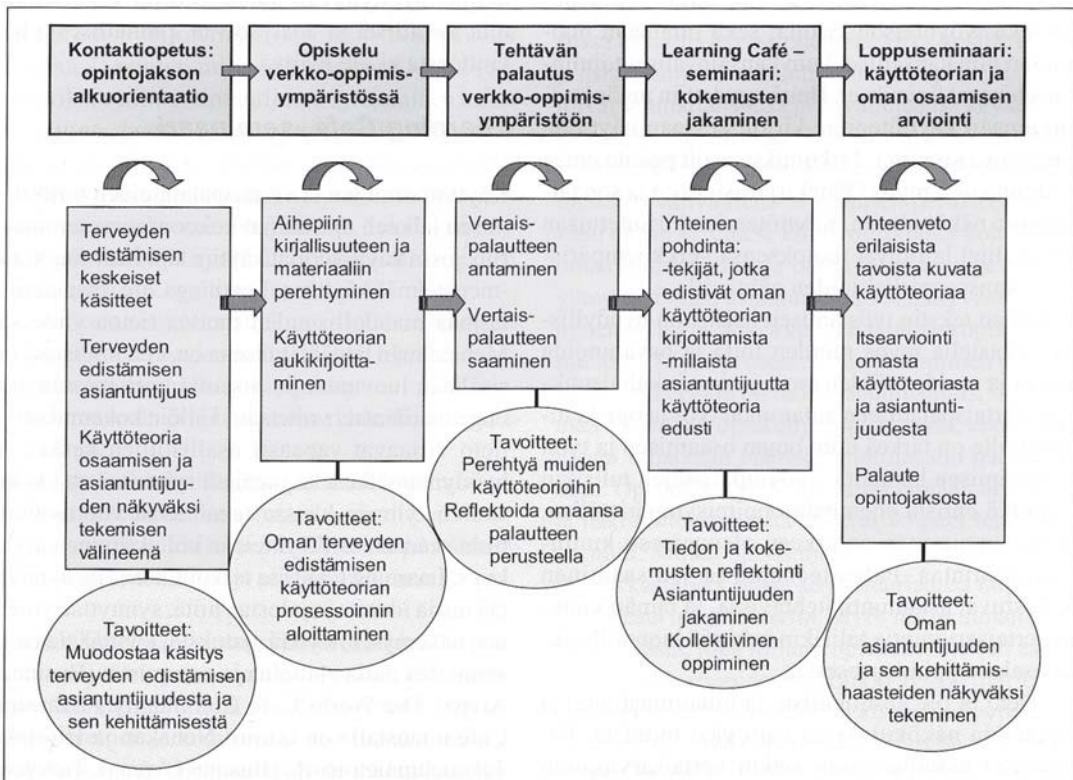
Kontaktiopetus: opintojakson alkuorientaatio

Opiskelu verkko-oppimisympäristössä

Tehtävän palautus verkko-oppimisympäristöön

Learning Café –seminaari: kokemusten jakaminen

Loppuseminaari: käyttöteorian ja oman osaamisen arviointi

Terveyden edistämisen keskeiset käsitteet

Terveyden edistämisen asiantuntijuus

Käyttöteoria osaamisen ja asiantuntijuuden näkyväksi tekemisen välineenä

Tavoitteet: Muodostaa käsitys terveyden edistämisen asiantuntijuudesta ja sen kehittämisestä

Aihepiirin kirjallisuuteen ja materiaaliin perehtyminen

Käyttöteorian aukikirjoittaminen

Tavoitteet: Oman terveyden edistämisen käyttöteorian prosessoinnin aloittaminen

Vertaispalautteen antaminen

Vertaispalautteen saaminen

Tavoitteet: Perehtyä muiden käyttöteorioihin Reflektoida omaansa palautteen perusteella

Yhteinen pohdinta: -tekijät, jotka edistävät oman käyttöteorian kirjoittamista -millaista asiantuntijuutta käyttöteoria edusti

Tavoitteet: Tiedon ja kokemusten reflektointi Asiantuntijuuden jakaminen Kollektiivinen oppiminen

Yhteenveto erilaisista tavoista kuvata käyttöteoriaa

Itsearviointi omasta käyttöteoriasta ja asiantuntijuudesta

Palaute opintojaksosta

Tavoitteet: Oman asiantuntijuuden ja sen kehittämishaasteiden näkyväksi tekeminen